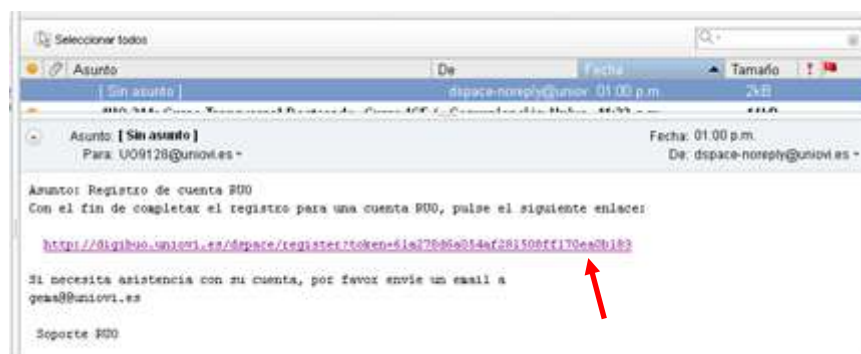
Seleccionar todos

| Asunto | De | Fecha | Tamaño |
|---|---|---|---|
| [ Sin asunto ] | dspace-noreply@uniovi... | 01:00 p.m. | 2kB |
| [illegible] | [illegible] | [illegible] | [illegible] |

Asunto: [ Sin asunto ]
Para: UO9128@uniovi.es
Fecha: 01:00 p.m.
De: dspace-noreply@uniovi.es

Asunto: Registro de cuenta RUO
Con el fin de completar el registro para una cuenta RUO, pulse el siguiente enlace:

http://digibuo.uniovi.es/dspace/register?token=61a27086a054af281508ff170ea0b183

Si necesita asistencia con su cuenta, por favor envíe un email a
gema@uniovi.es

Soporte RUO